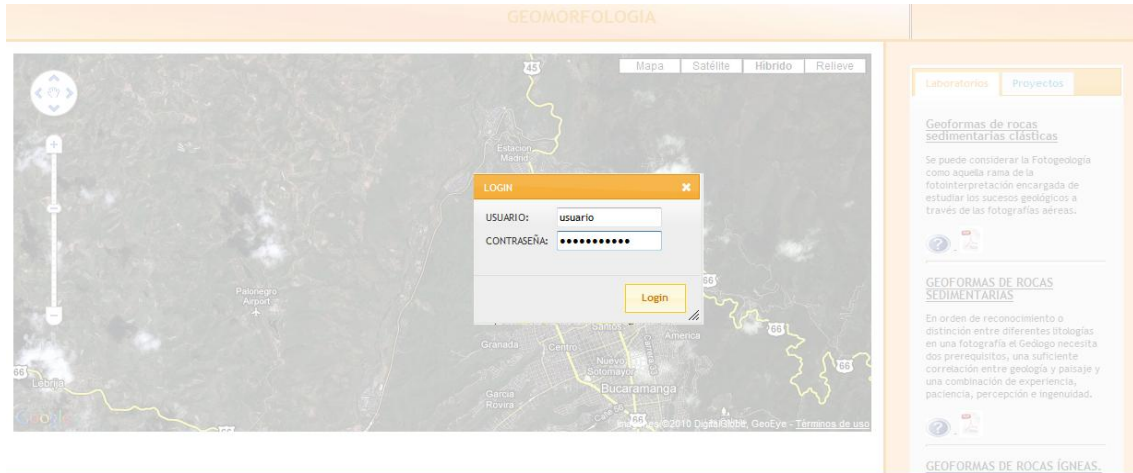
GEOMORFOLOGIA

Mapa | Satélite | Híbrido | Relieve

45

Estacion Madrid

Palonegro Airport

66

Lebrija

Granada

Centro

Nuevo Sotomayor

Bucaramanga

Garcia Rovira

America

66

Google

Imágenes ©2010 DigitalGlobe, GeoEye - Términos de uso

LOGIN

USUARIO: usuario

CONTRASEÑA: •••••••••••

Login

Laboratorios | Proyectos

Geoformas de rocas sedimentarias clásticas

Se puede considerar la Fotogeología como aquella rama de la fotointerpretación encargada de estudiar los sucesos geológicos a través de las fotografías aéreas.

GEOFORMAS DE ROCAS SEDIMENTARIAS

En orden de reconocimiento o distinción entre diferentes litologías en una fotografía el Geólogo necesita dos prerequisitos, una suficiente correlación entre geología y paisaje y una combinación de experiencia, paciencia, percepción e ingenuidad.

GEOFORMAS DE ROCAS ÍGNEAS.